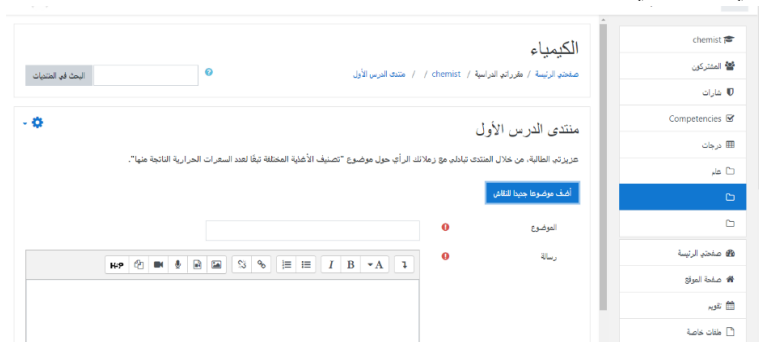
الكيمياء

صفحتي الرئيسة / مقرراتي الدراسية / chemist / منتدى الدرس الأول

البحث في المنتديات

منتدى الدرس الأول

عزيزتي الطالبة، من خلال المنتدى تبادلي مع زميلاتك الرأي حول موضوع "تصنيف الأغذية المختلفة تبعًا لعدد السعرات الحرارية الناتجة منها".

أضف موضوعا جديدا للنقاش

الموضوع

رسالة

chemist
المشتركون
شارات
Competencies
درجات
عام

صفحتي الرئيسة
صفحة الموقع
تقويم
ملفات خاصة